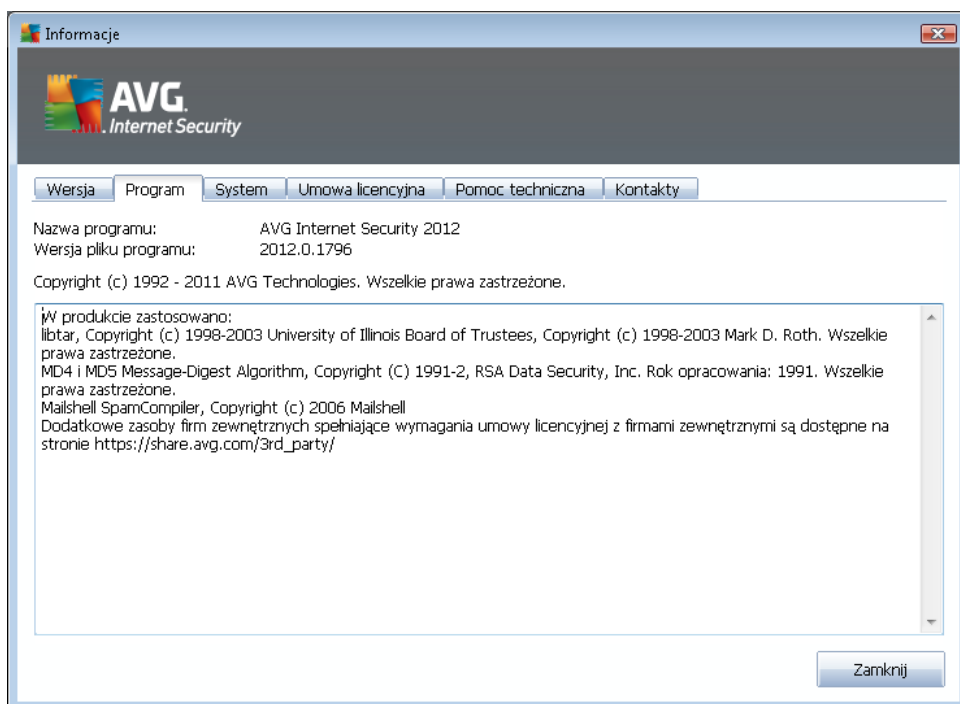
Informacje

AVG. Internet Security

Wersja | Program | System | Umowa licencyjna | Pomoc techniczna | Kontakty

Nazwa programu: AVG Internet Security 2012
Wersja pliku programu: 2012.0.1796

Copyright (c) 1992 - 2011 AVG Technologies. Wszelkie prawa zastrzeżone.

W produkcie zastosowano:
libtar, Copyright (c) 1998-2003 University of Illinois Board of Trustees, Copyright (c) 1998-2003 Mark D. Roth. Wszelkie prawa zastrzeżone.
MD4 i MD5 Message-Digest Algorithm, Copyright (C) 1991-2, RSA Data Security, Inc. Rok opracowania: 1991. Wszelkie prawa zastrzeżone.
Mailshell SpamCompiler, Copyright (c) 2006 Mailshell
Dodatkowe zasoby firm zewnętrznych spełniające wymagania umowy licencyjnej z firmami zewnętrznymi są dostępne na stronie https://share.avg.com/3rd_party/

Zamknij